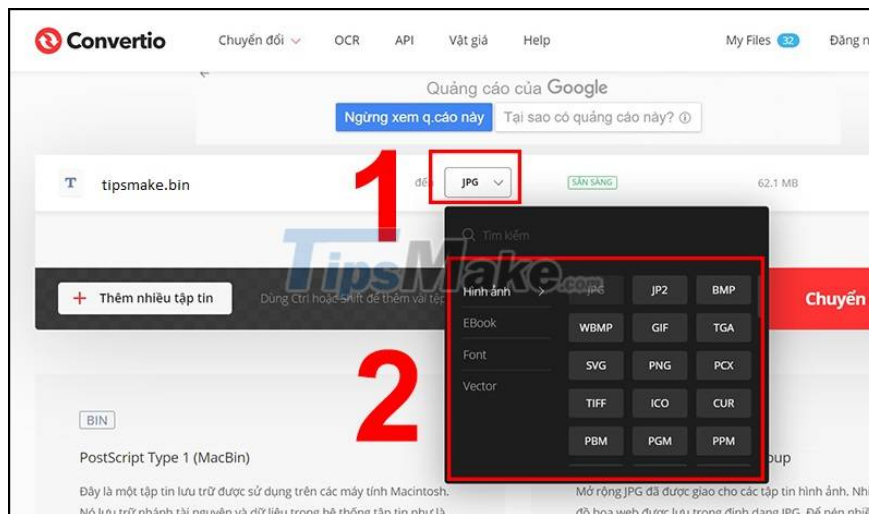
Convertio Chuyển đổi OCR API Vật giá Help My Files 32 Đăng n

Quảng cáo của Google

Ngừng xem q.cáo này Tại sao có quảng cáo này?

T tipsmake.bin để JPG SẴN SÀNG 62.1 MB

1

Tìm kiếm

TipsMake.com

+ Thêm nhiều tập tin Dùng Ctrl hoặc Shift để thêm vài tệp

Hình ảnh >
EBook
Font
Vector

| JPG | JP2 | BMP |
|---|---|---|
| WBMP | GIF | TGA |
| SVG | PNG | PCX |
| TIFF | ICO | CUR |
| PBM | PGM | PPM |

Chuyển

2

BIN

PostScript Type 1 (MacBin)

Đây là một tập tin lưu trữ được sử dụng trên các máy tính Macintosh. Nó lưu trữ nhanh tài nguyên và dữ liệu trong hệ thống tập tin như là

oup

Mở rộng JPG đã được giao cho các tập tin hình ảnh. Nhi đồ họa web được lưu trong định dạng JPG. Để nén nhi